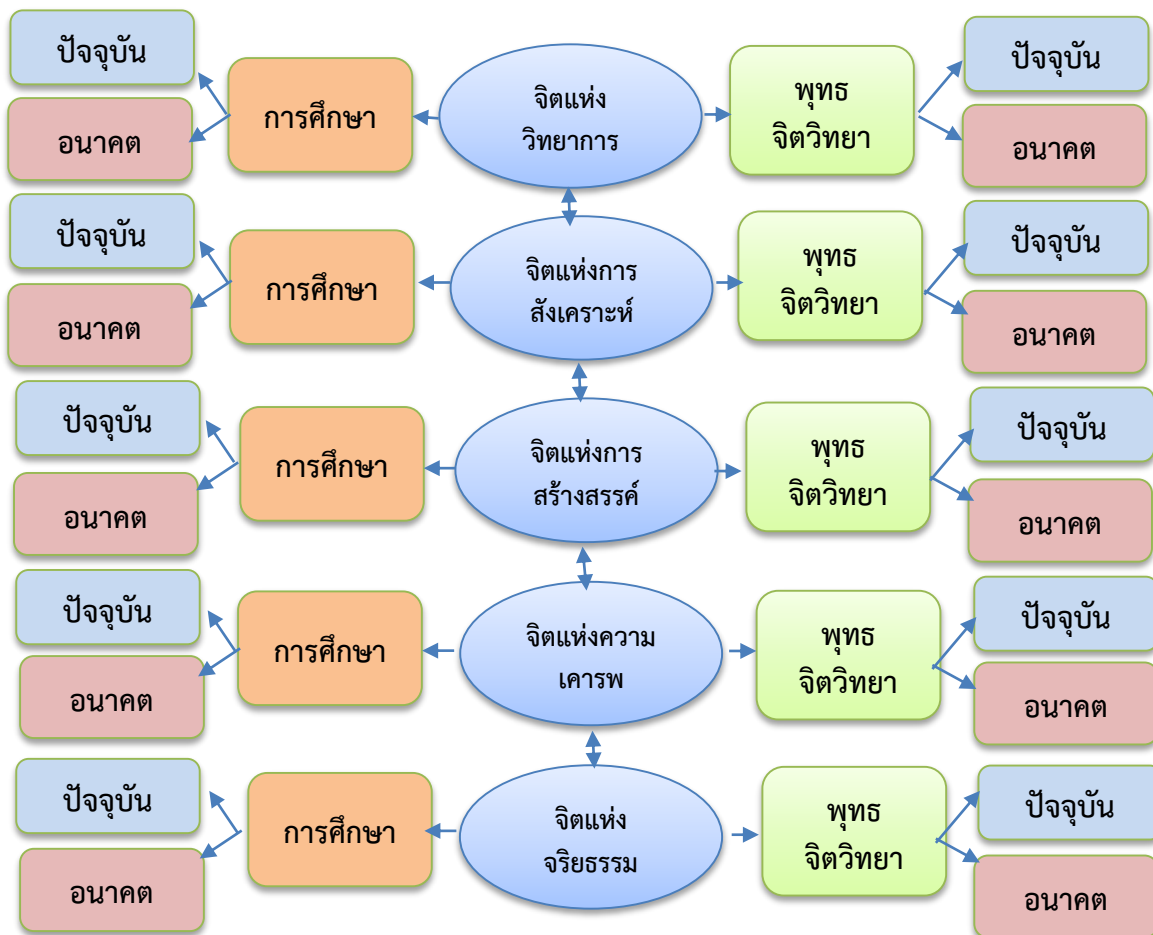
ปัจจุบัน

อนาคต

การศึกษา

จิตแห่งวิทยาการ

พุทธจิตวิทยา

ปัจจุบัน

อนาคต

ปัจจุบัน

อนาคต

การศึกษา

จิตแห่งการสังเคราะห์

พุทธจิตวิทยา

ปัจจุบัน

อนาคต

ปัจจุบัน

อนาคต

การศึกษา

จิตแห่งการสร้างสรรค์

พุทธจิตวิทยา

ปัจจุบัน

อนาคต

ปัจจุบัน

อนาคต

การศึกษา

จิตแห่งความเคารพ

พุทธจิตวิทยา

ปัจจุบัน

อนาคต

ปัจจุบัน

อนาคต

การศึกษา

จิตแห่งจริยธรรม

พุทธจิตวิทยา

ปัจจุบัน

อนาคต